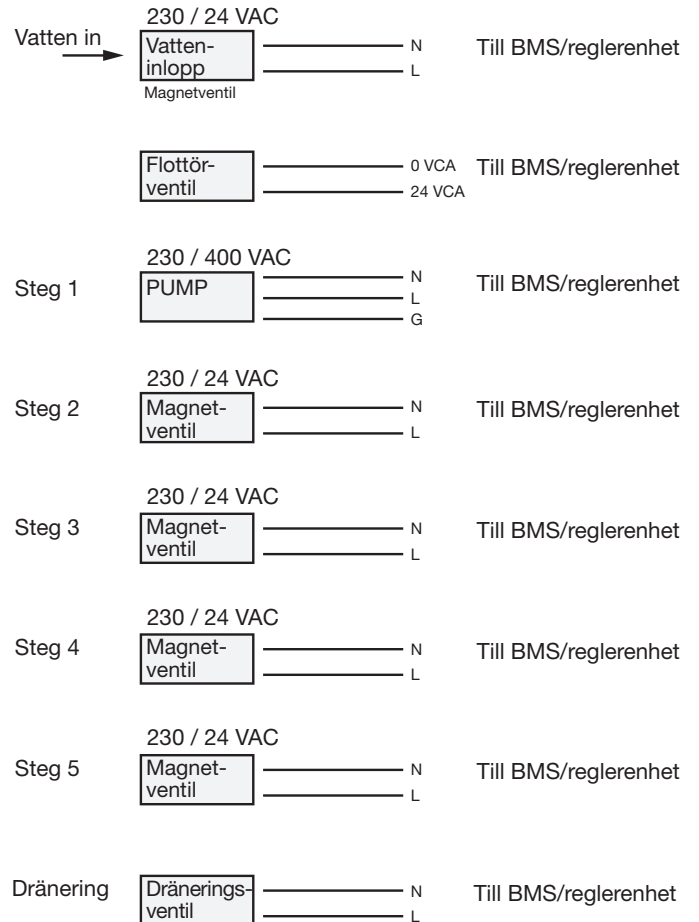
230 / 24 VAC
Vatten in
Vatten-
inlopp
Magnetventil
N
L
Till BMS/reglerenhet

Flottör-
ventil
0 VCA
24 VCA
Till BMS/reglerenhet

230 / 400 VAC
Steg 1
PUMP
N
L
G
Till BMS/reglerenhet

230 / 24 VAC
Steg 2
Magnet-
ventil
N
L
Till BMS/reglerenhet

230 / 24 VAC
Steg 3
Magnet-
ventil
N
L
Till BMS/reglerenhet

230 / 24 VAC
Steg 4
Magnet-
ventil
N
L
Till BMS/reglerenhet

230 / 24 VAC
Steg 5
Magnet-
ventil
N
L
Till BMS/reglerenhet

Dränering
Dränerings-
ventil
N
L
Till BMS/reglerenhet